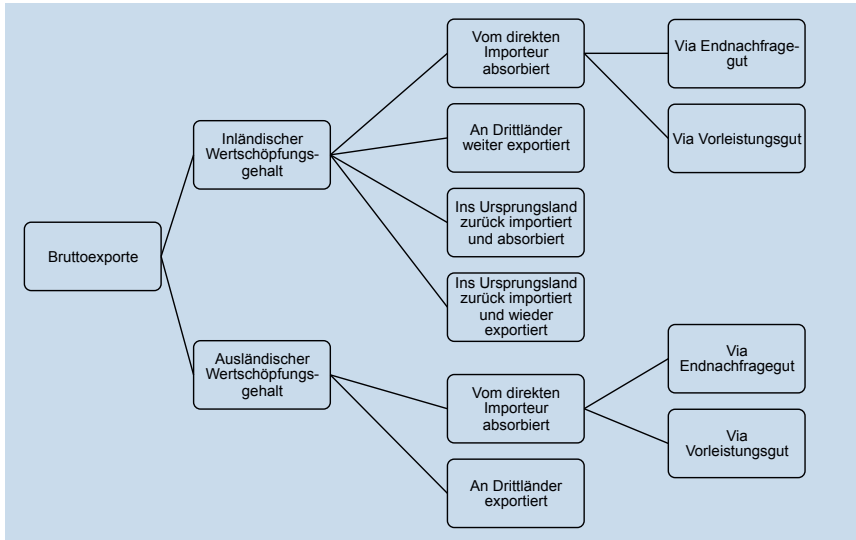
Bruttoexporte

Inländischer Wertschöpfungsgehalt

Vom direkten Importeur absorbiert

Via Endnachfragegut

Via Vorleistungsgut

An Drittländer weiter exportiert

Ins Ursprungsland zurück importiert und absorbiert

Ins Ursprungsland zurück importiert und wieder exportiert

Ausländischer Wertschöpfungsgehalt

Vom direkten Importeur absorbiert

Via Endnachfragegut

Via Vorleistungsgut

An Drittländer exportiert